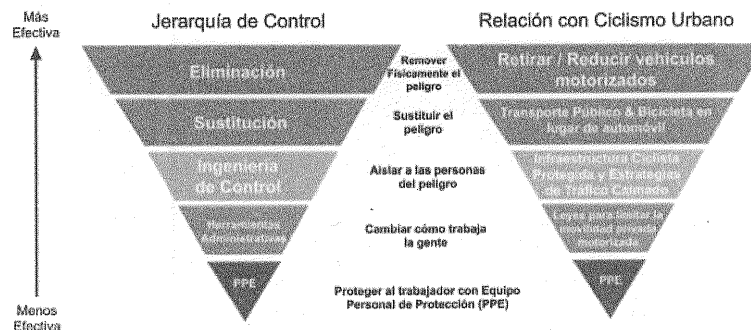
Más Efectiva

Menos Efectiva

Jerarquía de Control

Eliminación

Sustitución

Ingeniería de Control

Herramientas Administrativas

PPE

Remover Físicamente el peligro

Sustituir el peligro

Aislar a las personas del peligro

Cambiar cómo trabaja la gente

Proteger al trabajador con Equipo Personal de Protección (PPE)

Relación con Ciclismo Urbano

Retirar / Reducir vehículos motorizados

Transporte Público & Bicicleta en lugar de automóvil

Infraestructura Ciclista Protegida y Estrategias de Tráfico Calmado

Leyes para limitar la movilidad privada motorizada

PPE